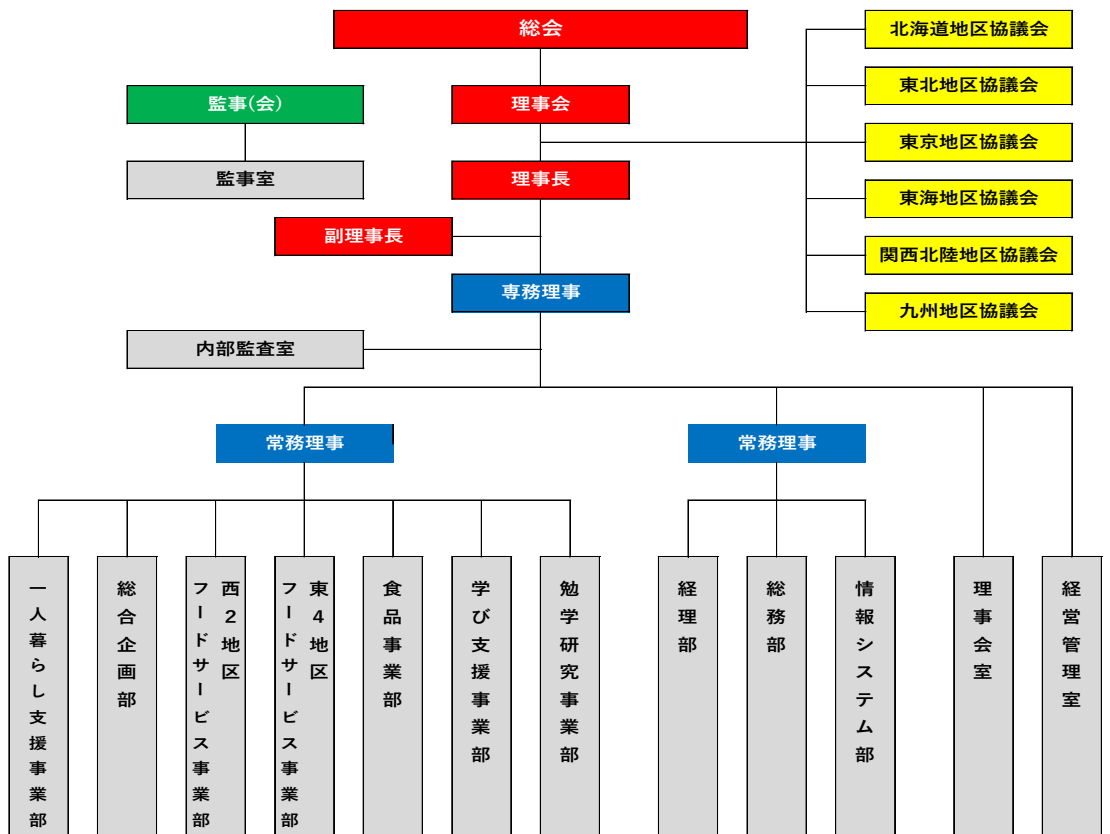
総会

北海道地区協議会

監事(会)

理事会

東北地区協議会

監事室

理事長

東京地区協議会

東海地区協議会

副理事長

関西北陸地区協議会

専務理事

九州地区協議会

内部監査室

常務理事

常務理事

一人暮らし支援事業部

総合企画部

西2地区フードサービス事業部

東4地区フードサービス事業部

食品事業部

学び支援事業部

勉学研究事業部

経理部

総務部

情報システム部

理事会室

経営管理室